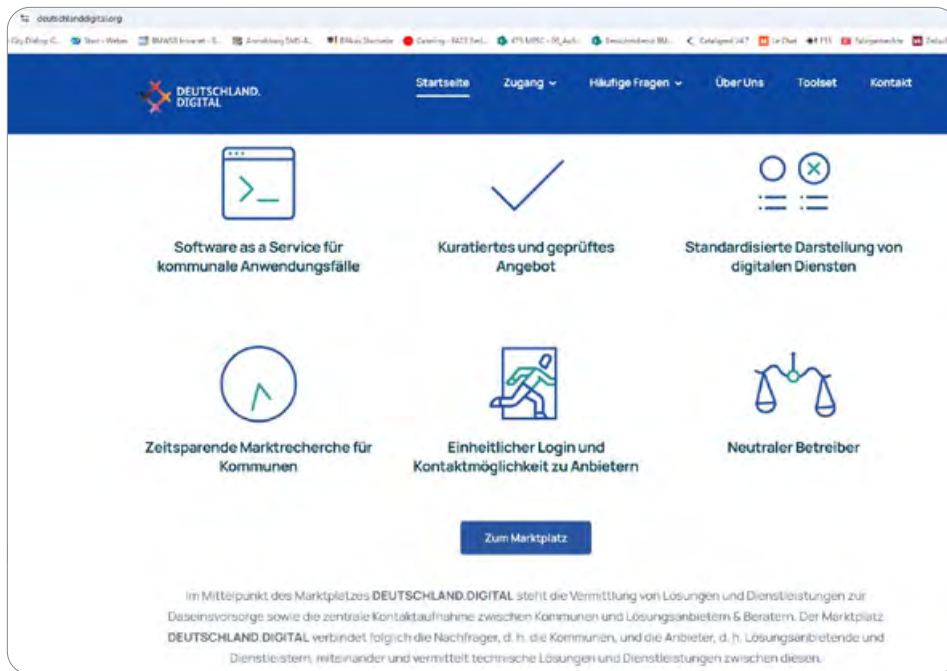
deutschlanddigital.org

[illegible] Start - Webex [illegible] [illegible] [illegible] Catering - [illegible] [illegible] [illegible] Catalysed 24/7 Le Chat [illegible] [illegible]

DEUTSCHLAND. DIGITAL

Startseite Zugang Häufige Fragen Über Uns Toolset Kontakt

Software as a Service für kommunale Anwendungsfälle

Kuratiertes und geprüftes Angebot

Standardisierte Darstellung von digitalen Diensten

Zeitsparende Marktrecherche für Kommunen

Einheitlicher Login und Kontaktmöglichkeit zu Anbietern

Neutraler Betreiber

Zum Marktplatz

Im Mittelpunkt des Marktplatzes DEUTSCHLAND.DIGITAL steht die Vermittlung von Lösungen und Dienstleistungen zur Daseinsvorsorge sowie die zentrale Kontaktaufnahme zwischen Kommunen und Lösungsanbietern & Beratern. Der Marktplatz DEUTSCHLAND.DIGITAL verbindet folglich die Nachfrager, d. h. die Kommunen, und die Anbieter, d. h. Lösungsanbietende und Dienstleistern, miteinander und vermittelt technische Lösungen und Dienstleistungen zwischen diesen.